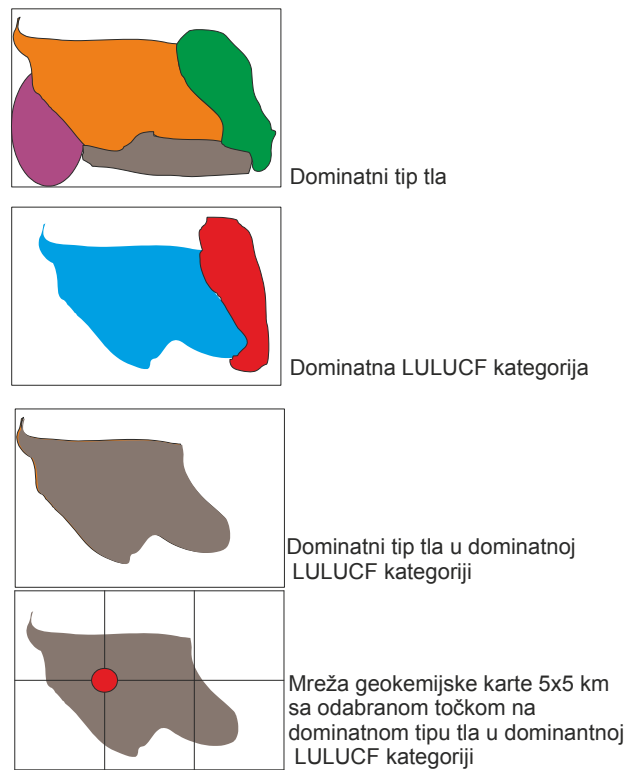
Dominatni tip tla

Dominatna LULUCF kategorija

Dominatni tip tla u dominatnoj LULUCF kategoriji

Mreža geokemijske karte 5x5 km sa odabranom točkom na dominatnom tipu tla u dominantnoj LULUCF kategoriji